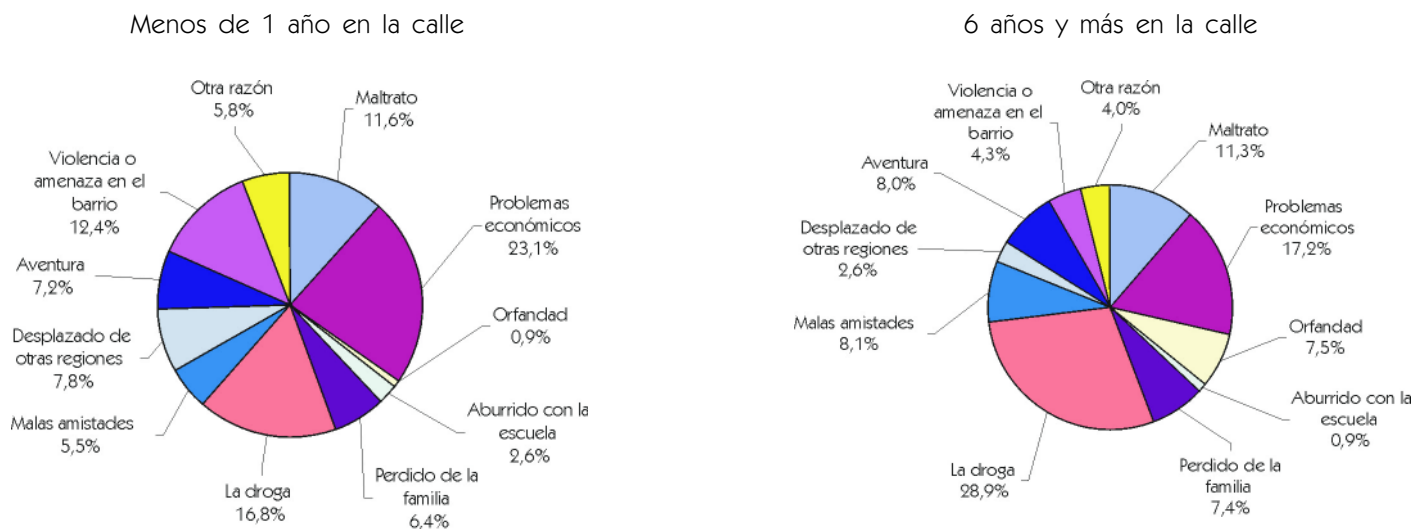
Menos de 1 año en la calle

Otra razón
5,8%

Maltrato
11,6%

Violencia o amenaza en el barrio
12,4%

Problemas económicos
23,1%

Aventura
7,2%

Orfandad
0,9%

Desplazado de otras regiones
7,8%

Aburrido con la escuela
2,6%

Malas amistades
5,5%

Perdido de la familia
6,4%

La droga
16,8%

6 años y más en la calle

Violencia o amenaza en el barrio
4,3%

Otra razón
4,0%

Maltrato
11,3%

Aventura
8,0%

Problemas económicos
17,2%

Desplazado de otras regiones
2,6%

Malas amistades
8,1%

Orfandad
7,5%

Aburrido con la escuela
0,9%

La droga
28,9%

Perdido de la familia
7,4%